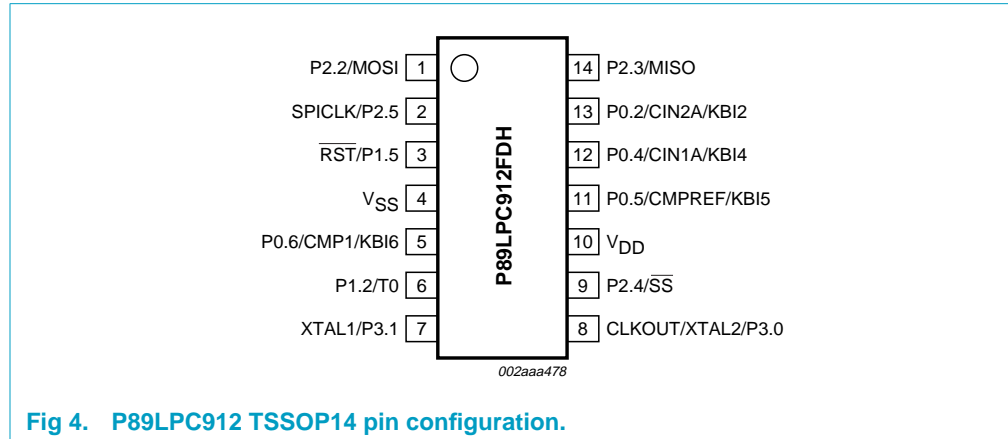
P2.2/MOSI 1
SPICLK/P2.5 2
$\overline{RST}$/P1.5 3
$V_{SS}$ 4
P0.6/CMP1/KBI6 5
P1.2/T0 6
XTAL1/P3.1 7

P89LPC912FDH

14 P2.3/MISO
13 P0.2/CIN2A/KBI2
12 P0.4/CIN1A/KBI4
11 P0.5/CMPREF/KBI5
10 $V_{DD}$
9 P2.4/$\overline{SS}$
8 CLKOUT/XTAL2/P3.0

002aaa478

Fig 4. P89LPC912 TSSOP14 pin configuration.